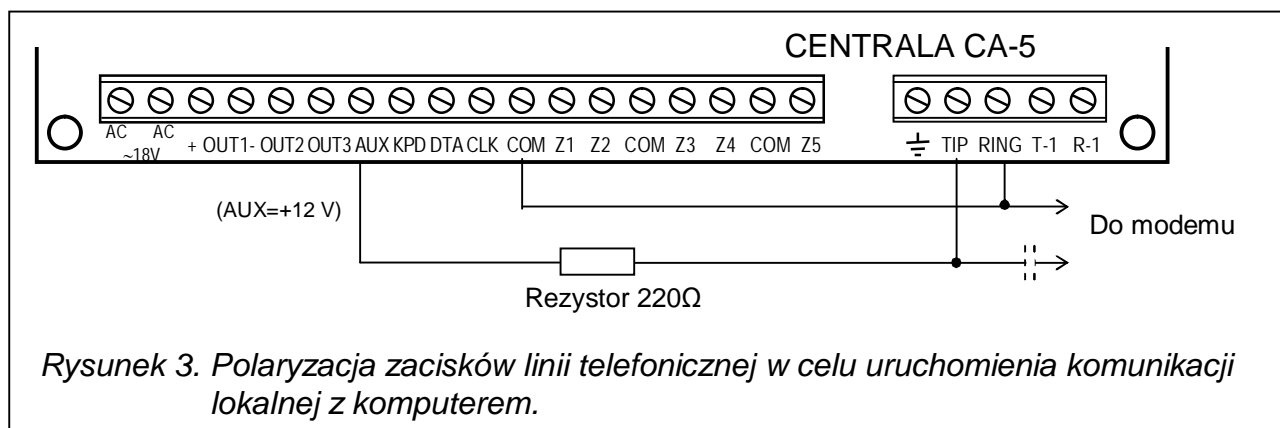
CENTRALA CA-5

AC AC ~18V + OUT1- OUT2 OUT3 AUX KPD DTA CLK COM Z1 Z2 COM Z3 Z4 COM Z5

TIP RING T-1 R-1

(AUX=+12 V)

Do modemu

Rezystor 220Ω

*Rysunek 3. Polaryzacja zacisków linii telefonicznej w celu uruchomienia komunikacji lokalnej z komputerem.*